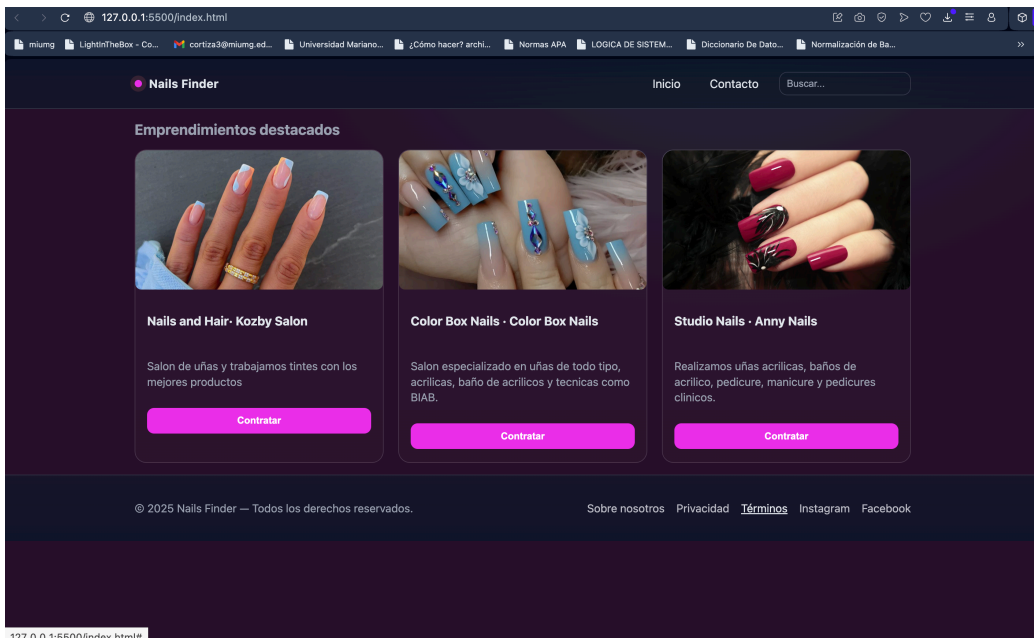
127.0.0.1:5500/index.html

miumg LightInTheBox - Co... cortiza3@miumg.ed... Universidad Mariano... ¿Cómo hacer? archi... Normas APA LOGICA DE SISTEM... Diccionario De Dato... Normalización de Ba... »

Nails Finder

Inicio Contacto Buscar...

Emprendimientos destacados

Nails and Hair· Kozby Salon

Salon de uñas y trabajamos tintes con los mejores productos

Contratar

Color Box Nails · Color Box Nails

Salon especializado en uñas de todo tipo, acrilicas, baño de acrilicos y tecnicas como BIAB.

Contratar

Studio Nails · Anny Nails

Realizamos uñas acrilicas, baños de acrilico, pedicure, manicure y pedicures clinicos.

Contratar

© 2025 Nails Finder — Todos los derechos reservados.

Sobre nosotros Privacidad Términos Instagram Facebook

127.0.0.1:5500/index.html#